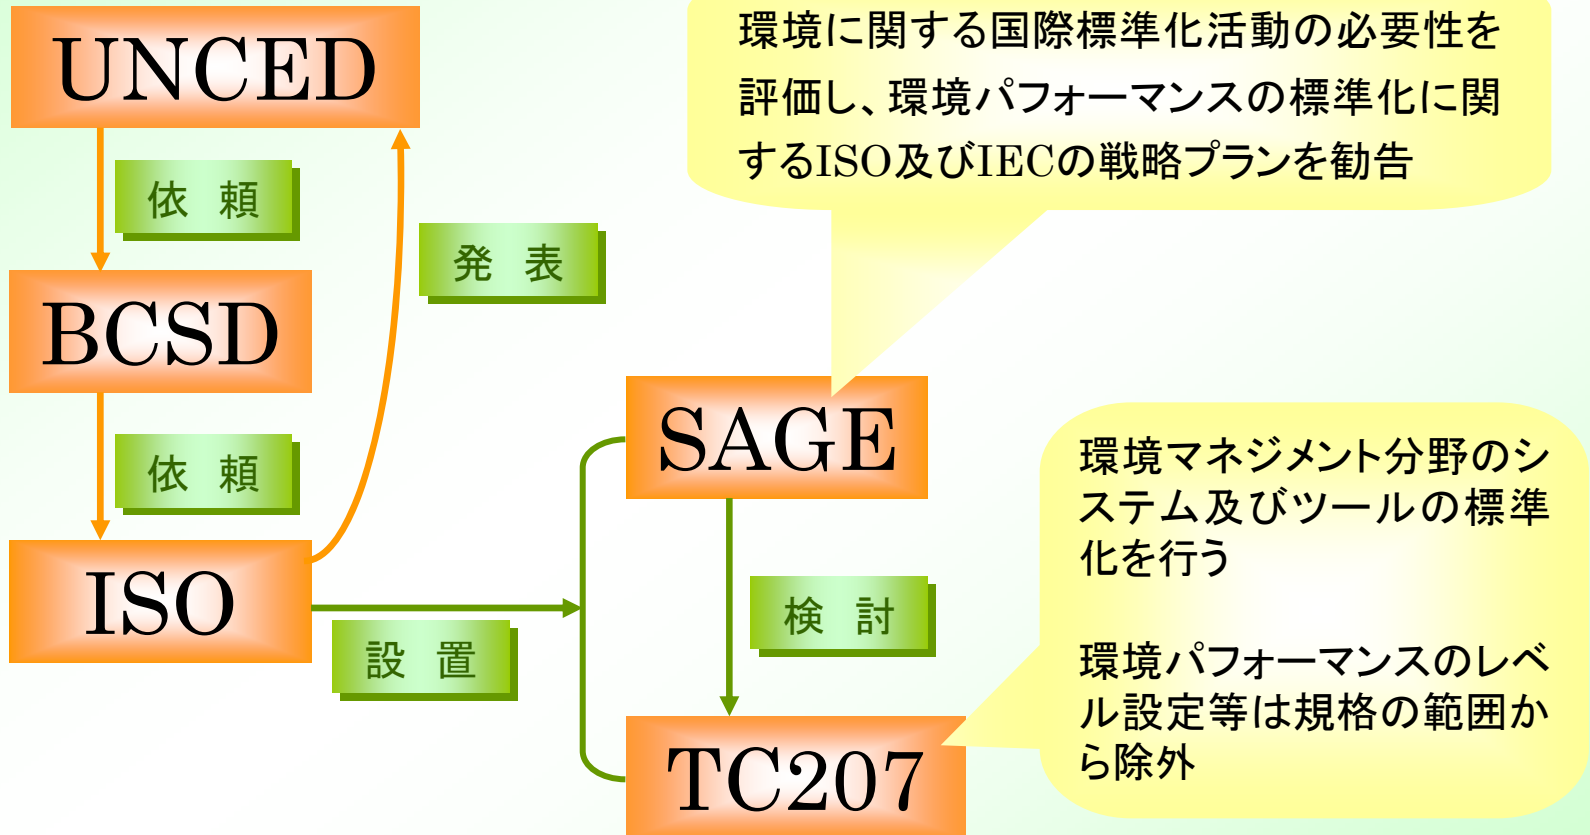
UNCED

依 頼

BCSD

依 頼

ISO

発 表

環境に関する国際標準化活動の必要性を評価し、環境パフォーマンスの標準化に関するISO及びIECの戦略プランを勧告

SAGE

設 置

検 討

TC207

環境マネジメント分野のシステム及びツールの標準化を行う

環境パフォーマンスのレベル設定等は規格の範囲から除外